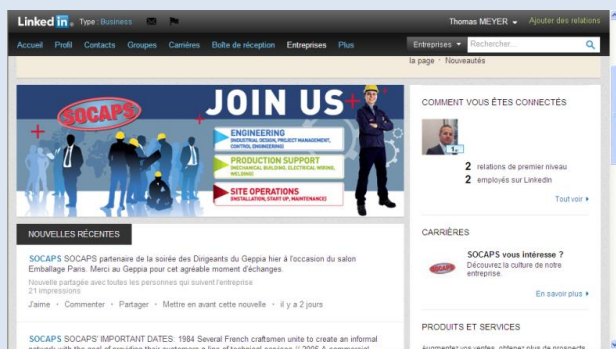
LinkedIn Type : Business

Thomas MEYER Ajouter des relations

Accueil Profil Contacts Groupes Carrières Boîte de réception Entreprises Plus

Entreprises Rechercher...

la page · Nouveautés

SOCAPS

JOIN US

ENGINEERING (INDUSTRIAL DESIGN, PROJECT MANAGEMENT, CONTROL ENGINEERING)

PRODUCTION SUPPORT (MECHANICAL BUILDING, ELECTRICAL WIRING, WELDING)

SITE OPERATIONS (INSTALLATION, START UP, MAINTENANCE)

NOUVELLES RÉCENTES

SOCAPS SOCAPS partenaire de la soirée des Dirigeants du Geppia hier à l'occasion du salon Emballage Paris. Merci au Geppia pour cet agréable moment d'échanges.

Nouvelle partagée avec toutes les personnes qui suivent l'entreprise
21 impressions

J'aime · Commenter · Partager · Mettre en avant cette nouvelle · il y a 2 jours

SOCAPS SOCAPS' IMPORTANT DATES: 1984 Several French craftsmen unite to create an informal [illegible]

COMMENT VOUS ÊTES CONNECTÉS

1er

2 relations de premier niveau
2 employés sur LinkedIn

Tout voir

CARRIÈRES

SOCAPS vous intéresse ?
Découvrez la culture de notre entreprise.

En savoir plus

PRODUITS ET SERVICES

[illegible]